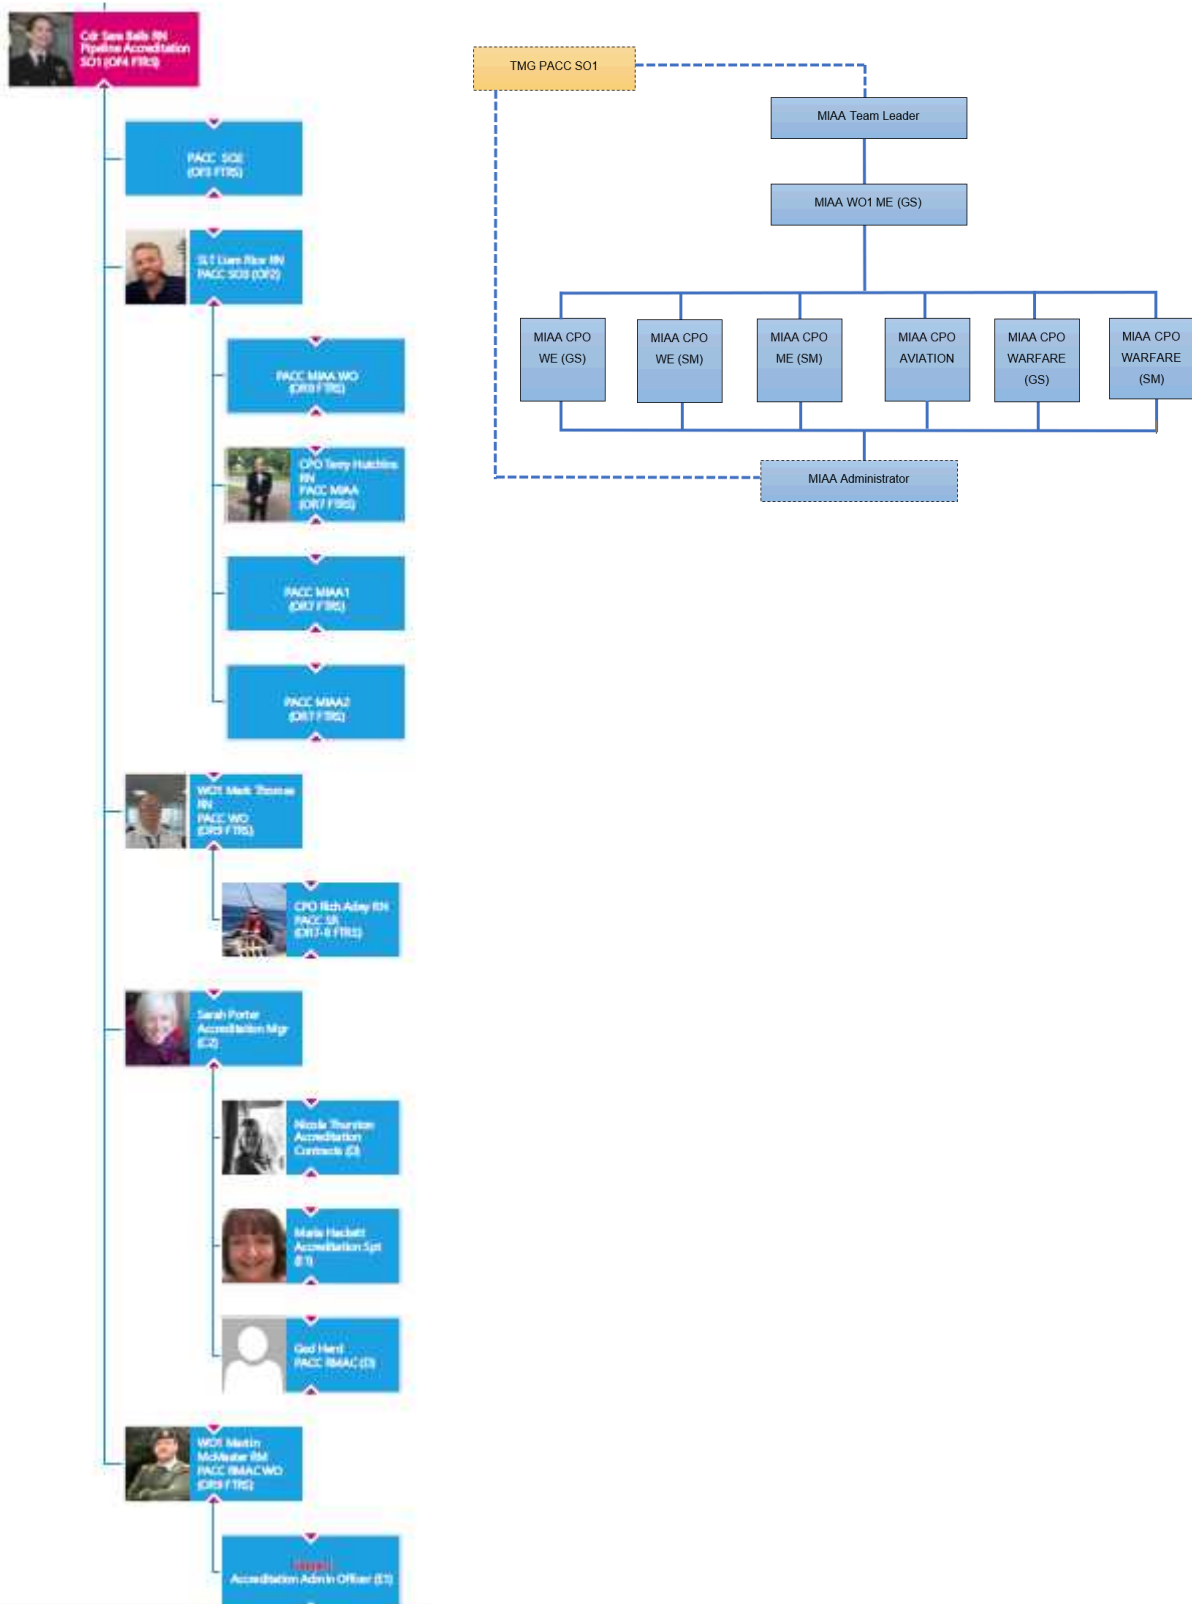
Cdr Sara Balls RN
Pipeline Accreditation
SO1 (OF4 FTRS)

PACC SO2
(OF3 FTRS)

SLT Liam Rice RN
PACC SO3 (OF2)

PACC MIAA WO
(OR9 FTRS)

CPO Terry Hutchins RN
PACC MIAA
(OR7 FTRS)

PACC MIAA1
(OR7 FTRS)

PACC MIAA2
(OR7 FTRS)

WO1 Mark Thomas RN
PACC WO
(OR9 FTRS)

CPO Rich Adey RN
PACC SR
(OR7-8 FTRS)

Sarah Porter
Accreditation Mgr
(C2)

Nicola Thurston
Accreditation
Contracts (D)

Marie Hackett
Accreditation Spt
(E1)

Ged Hard
PACC RMAC (D)

WO1 Martin McMaster RM
PACC RMAC WO
(OR9 FTRS)

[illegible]
Accreditation Admin Officer (E1)

TMG PACC SO1

MIAA Team Leader

MIAA WO1 ME (GS)

MIAA CPO WE (GS)

MIAA CPO WE (SM)

MIAA CPO ME (SM)

MIAA CPO AVIATION

MIAA CPO WARFARE (GS)

MIAA CPO WARFARE (SM)

MIAA Administrator